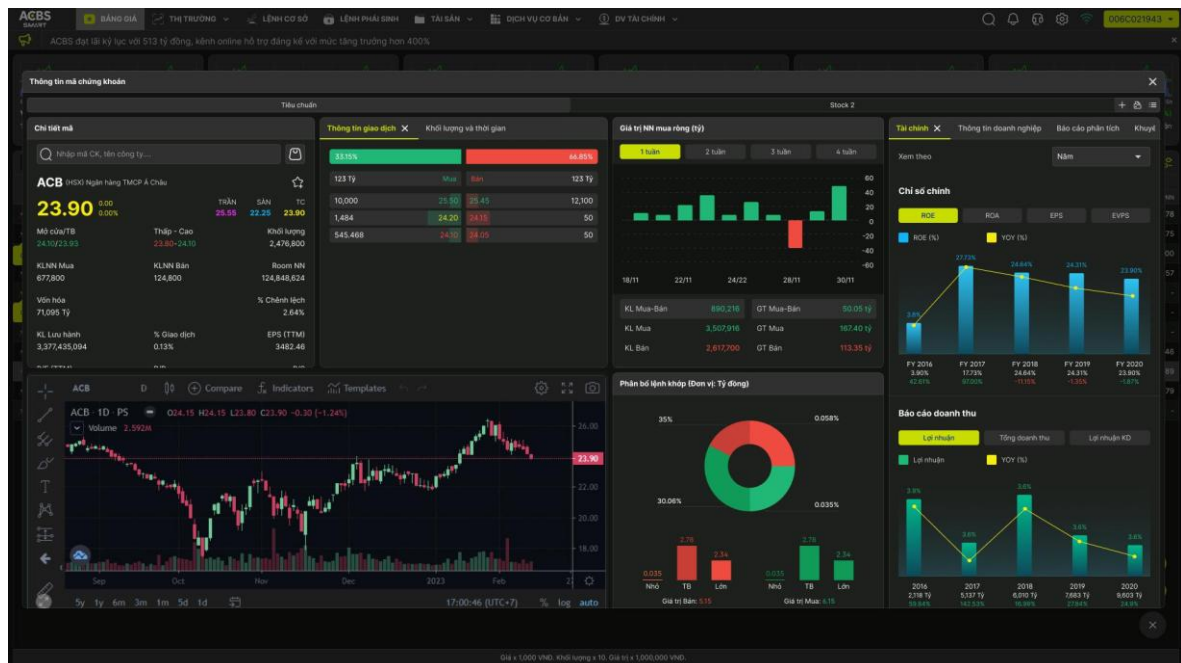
ACBS SMART BẢNG GIÁ THỊ TRƯỜNG LỆNH CƠ SỞ LỆNH PHÁI SINH TÀI SẢN DỊCH VỤ CƠ BẢN DV TÀI CHÍNH 006C021943

ACBS đạt lãi kỷ lục với 513 tỷ đồng, kênh online hỗ trợ đăng kể với mức tăng trưởng hơn 400%

Thông tin mã chứng khoán

Tiêu chuẩn | Stock 2

Chi tiết mã

Nhập mã CK, tên công ty...

ACB (HSX) Ngân hàng TMCP Á Châu

23.90 0.00 0.00%

TRẦN 25.55 SÀN 22.25 TC 23.90

Mở cửa/TB 24.10/23.93 | Thấp - Cao 23.80-24.10 | Khối lượng 2,476,800

KLNN Mua 677,800 | KLNN Bán 124,800 | Room NN 124,848,624

Vốn hóa 71,095 Tỷ | % Chênh lệch 2.64%

KL Lưu hành 3,377,435,094 | % Giao dịch 0.13% | EPS (TTM) 3482.46

Thông tin giao dịch | Khối lượng và thời gian

33.15% | 66.85%

| 123 Tỷ | Mua | Bán | 123 Tỷ |
|---|---|---|---|
| 10,000 | 25.50 | 25.45 | 12,100 |
| 1,484 | 24.20 | 24.15 | 50 |
| 545,468 | 24.10 | 24.05 | 50 |

Giá trị NN mua ròng (tỷ)

1 tuần | 2 tuần | 3 tuần | 4 tuần

60 40 20 0 -20 -40 -60

18/11 22/11 24/22 28/11 30/11

KL Mua-Bán 890,216 | GT Mua-Bán 50.05 tỷ
KL Mua 3,507,916 | GT Mua 167.40 tỷ
KL Bán 2,617,700 | GT Bán 113.35 tỷ

Tài chính | Thông tin doanh nghiệp | Báo cáo phân tích | Khuyế

Xem theo | Năm

Chỉ số chính

ROE | ROA | EPS | EVPS

ROE (%) | YOY (%)

3.9% 27.73% 24.64% 24.31% 23.90%

FY 2016 3.90% 42.61% | FY 2017 17.73% 97.00% | FY 2018 24.64% -11.15% | FY 2019 24.31% -1.35% | FY 2020 23.90% -1.67%

ACB D Compare Indicators Templates

ACB · 1D · PS O24.15 H24.15 L23.80 C23.90 -0.30 (-1.24%)

Volume 2.592M

26.00 24.00 23.90 22.00 20.00 18.00

Sep Oct Nov Dec 2023 Feb

5y 1y 6m 3m 1m 5d 1d 17:00:46 (UTC+7) % log auto

Phân bổ lệnh khớp (Đơn vị: Tỷ đồng)

35% 0.058% 30.06% 0.035%

0.035 2.78 2.34 | 0.035 2.78 2.34

Nhỏ TB Lớn | Nhỏ TB Lớn

Giá trị Bán: 5.15 | Giá trị Mua: 5.15

Báo cáo doanh thu

Lợi nhuận | Tổng doanh thu | Lợi nhuận KD

Lợi nhuận | YOY (%)

3.6% 3.6% 3.6% 3.6% 3.6%

2016 2,118 Tỷ 59.64% | 2017 5,137 Tỷ 142.53% | 2018 6,010 Tỷ 16.99% | 2019 7,683 Tỷ 27.84% | 2020 9,603 Tỷ 24.9%

Giá x 1,000 VND. Khối lượng x 10. Giá trị x 1,000,000 VND.